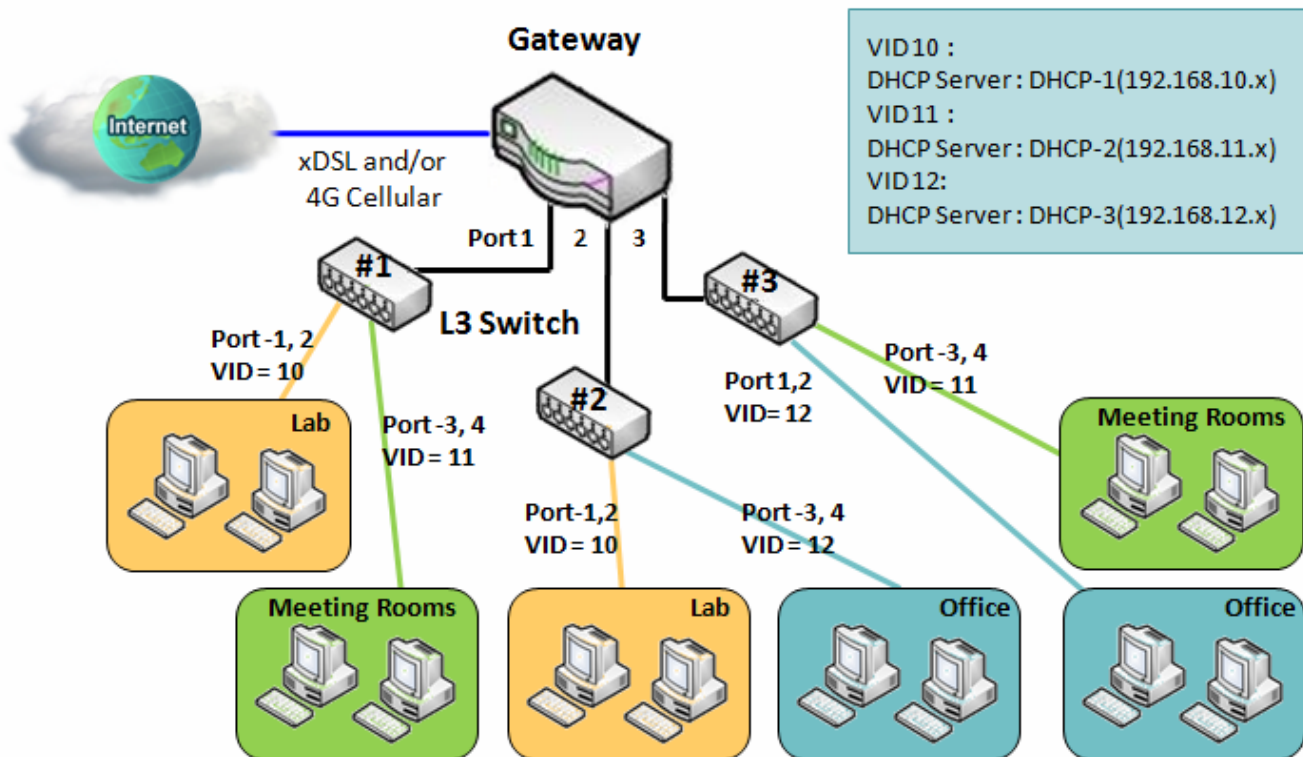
Gateway

VID 10 :
DHCP Server : DHCP-1(192.168.10.x)
VID 11 :
DHCP Server : DHCP-2(192.168.11.x)
VID 12:
DHCP Server : DHCP-3(192.168.12.x)

Internet

xDSL and/or
4G Cellular

Port 1 2 3

#1

L3 Switch

#3

#2

Port -1, 2
VID = 10

Port -3, 4
VID = 11

Port 1,2
VID= 12

Port -3, 4
VID = 11

Lab

Meeting Rooms

Port-1,2
VID = 10

Port -3, 4
VID = 12

Meeting Rooms

Lab

Office

Office